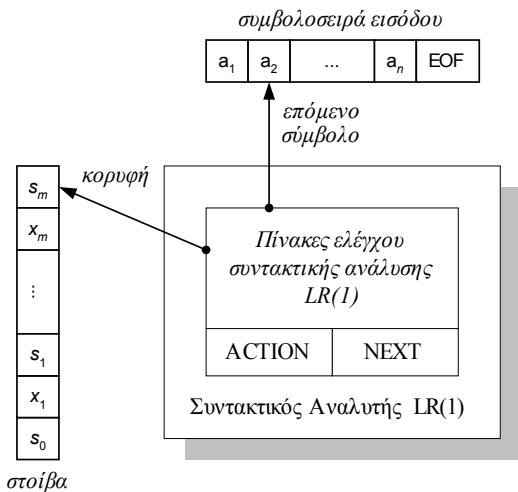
συμβολοσειρά εισόδου

| $a_1$ | $a_2$ | ... | $a_n$ | EOF |
|---|---|---|---|---|

επόμενο σύμβολο

κορυφή

| $s_m$ |
|---|
| $x_m$ |
| ⋮ |
| $s_1$ |
| $x_1$ |
| $s_0$ |

στοίβα

Πίνακες ελέγχου συντακτικής ανάλυσης LR(1)

| ACTION | NEXT |
|---|---|

Συντακτικός Αναλυτής LR(1)